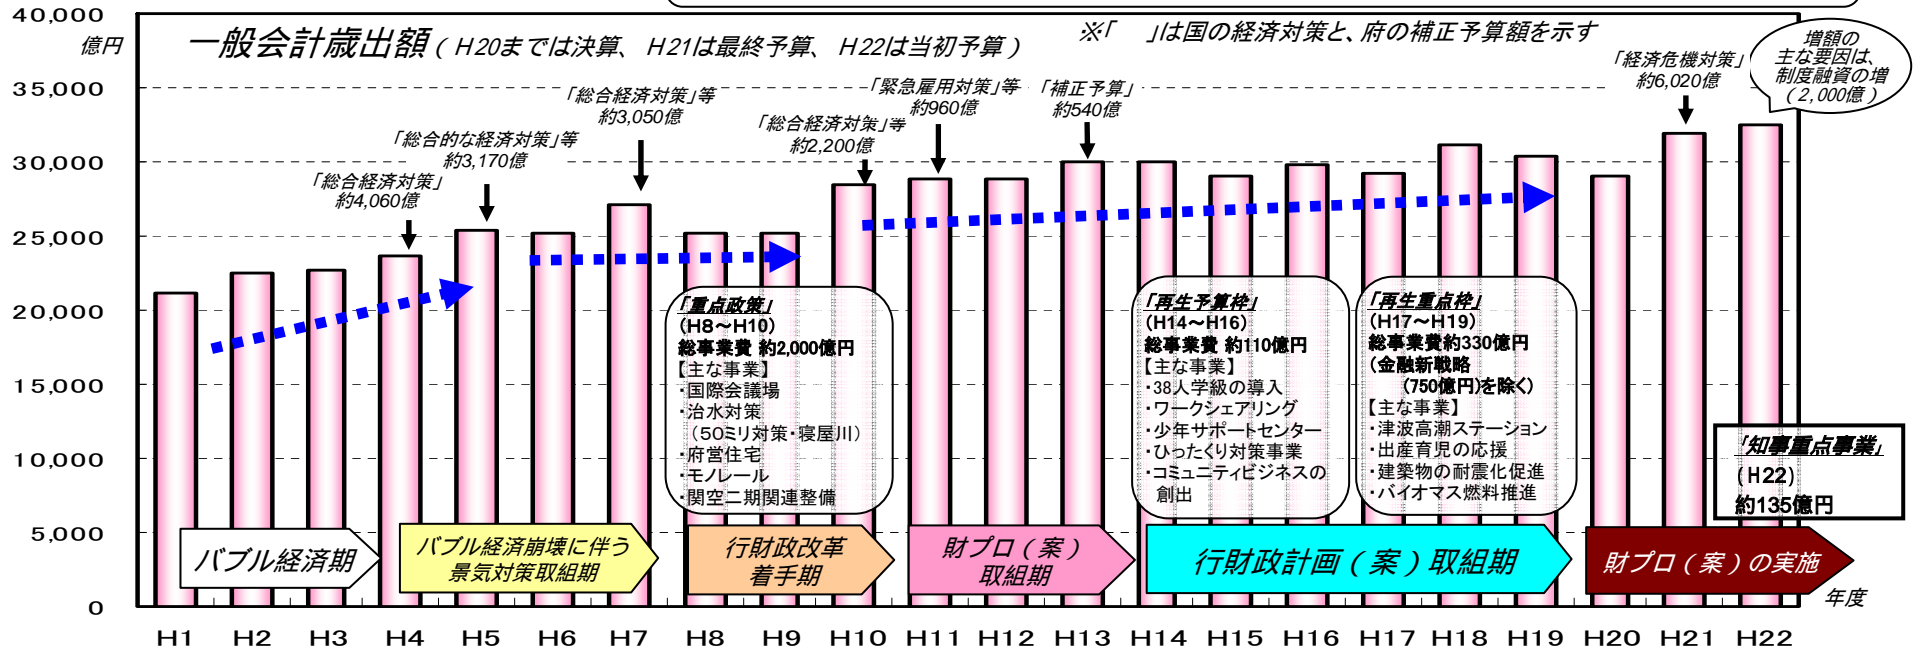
40,000
億円
35,000
30,000
25,000
20,000
15,000
10,000
5,000
0

一般会計歳出額（H20までは決算、H21は最終予算、H22は当初予算）

※「　」は国の経済対策と、府の補正予算額を示す

増額の主な要因は、制度融資の増（2,000億）

「総合経済対策」約4,060億
「総合的な経済対策」等 約3,170億
「総合経済対策」等 約3,050億
「総合経済対策」等 約2,200億
「緊急雇用対策」等 約960億
「補正予算」約540億
「経済危機対策」約6,020億

「重点政策」
（H8～H10）
総事業費 約2,000億円
【主な事業】
・国際会議場
・治水対策
（50ミリ対策・寝屋川）
・府営住宅
・モノレール
・関空二期関連整備

「再生予算枠」
（H14～H16）
総事業費 約110億円
【主な事業】
・38人学級の導入
・ワークシェアリング
・少年サポートセンター
・ひったくり対策事業
・コミュニティビジネスの創出

「再生重点枠」
（H17～H19）
総事業費約330億円
（金融新戦略
（750億円）を除く）
【主な事業】
・津波高潮ステーション
・出産育児の応援
・建築物の耐震化促進
・バイオマス燃料推進

「知事重点事業」
（H22）
約135億円

バブル経済期
バブル経済崩壊に伴う景気対策取組期
行財政改革着手期
財プロ（案）取組期
行財政計画（案）取組期
財プロ（案）の実施

年度

H1 H2 H3 H4 H5 H6 H7 H8 H9 H10 H11 H12 H13 H14 H15 H16 H17 H18 H19 H20 H21 H22